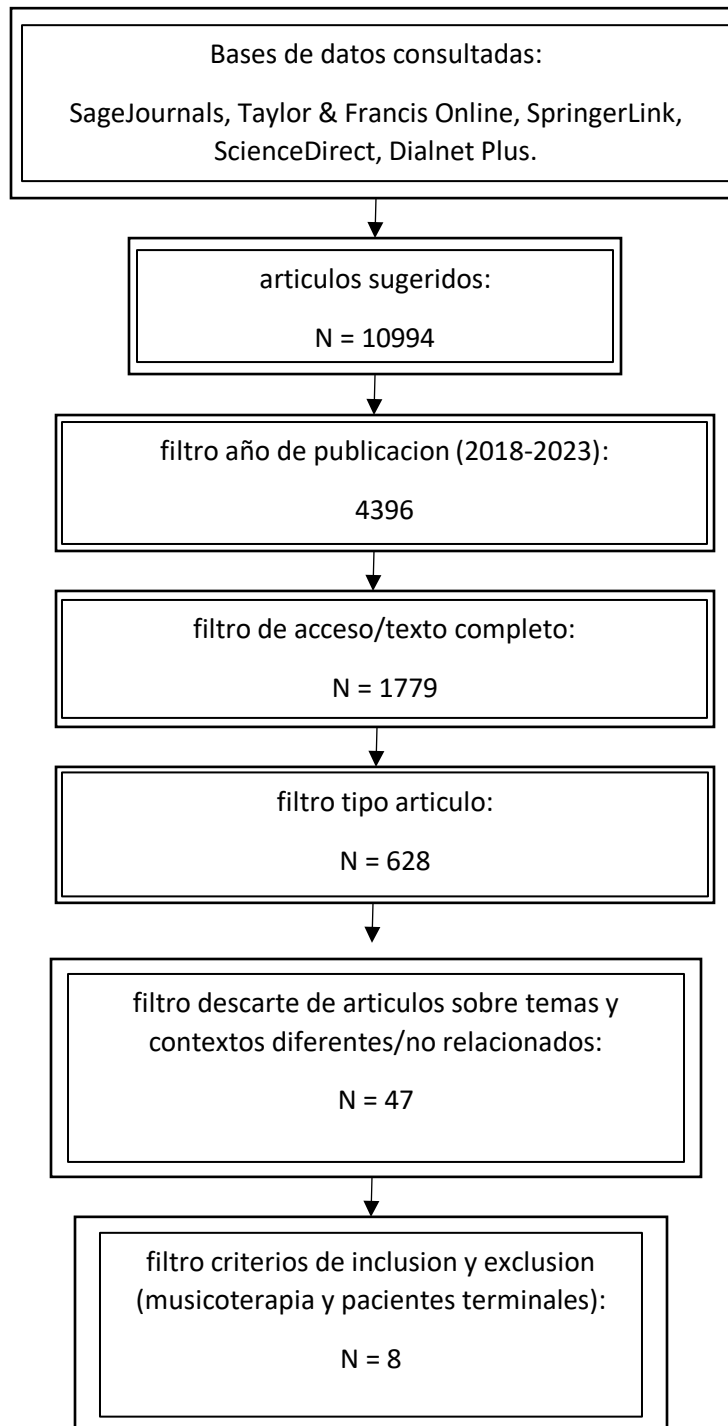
Bases de datos consultadas:

SageJournals, Taylor & Francis Online, SpringerLink, ScienceDirect, Dialnet Plus.

articulos sugeridos:

N = 10994

filtro año de publicacion (2018-2023):

4396

filtro de acceso/texto completo:

N = 1779

filtro tipo articulo:

N = 628

filtro descarte de articulos sobre temas y contextos diferentes/no relacionados:

N = 47

filtro criterios de inclusion y exclusion (musicoterapia y pacientes terminales):

N = 8